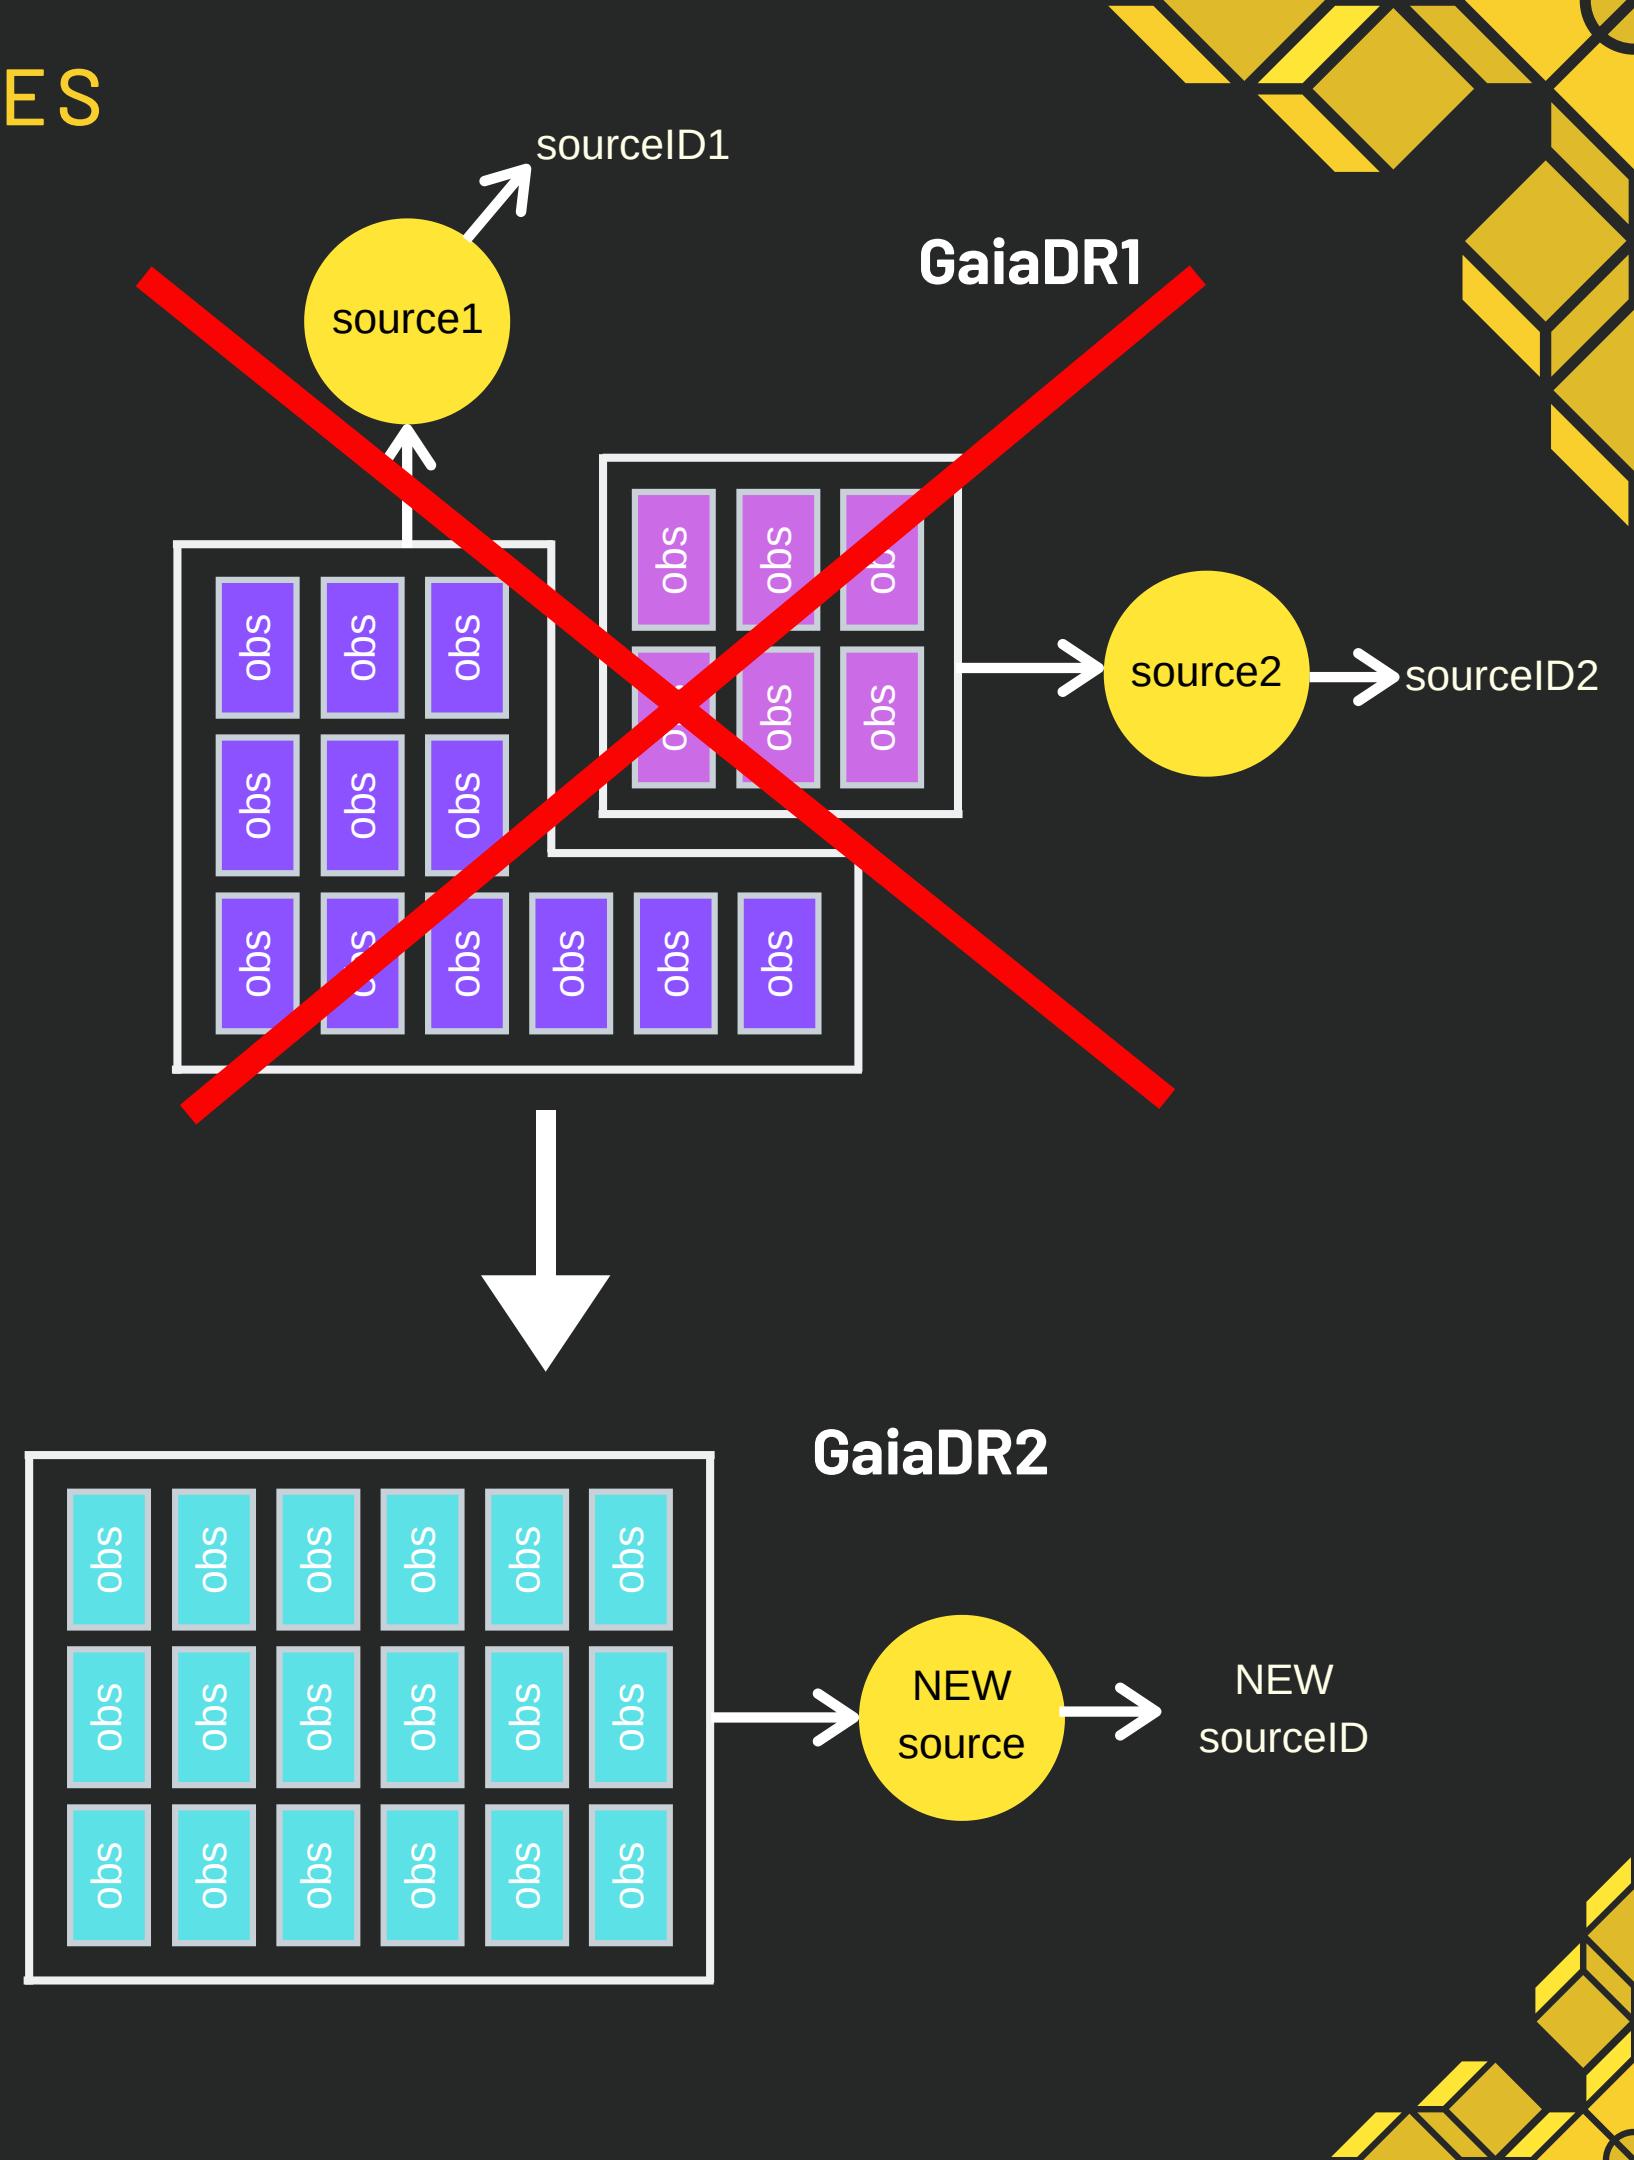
ES

sourceID1

GaiaDR1

source1

obs obs obs
obs obs obs
obs obs obs obs obs obs

obs obs obs
obs obs obs

source2

sourceID2

GaiaDR2

obs obs obs obs obs obs
obs obs obs obs obs obs
obs obs obs obs obs obs

NEW source

NEW sourceID